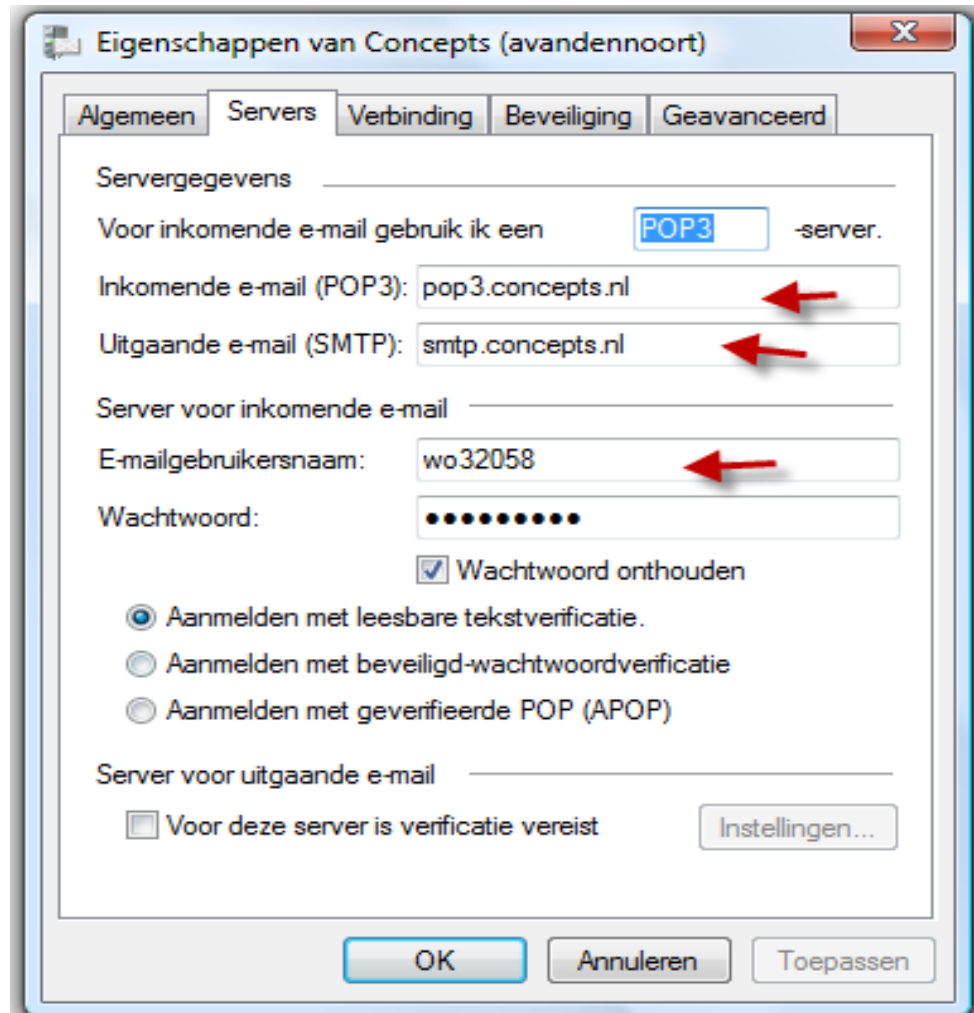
Eigenschappen van Concepts (avandennoort)

Algemeen | Servers | Verbinding | Beveiliging | Geavanceerd

Servergegevens

Voor inkomende e-mail gebruik ik een POP3 -server.

Inkomende e-mail (POP3): pop3.concepts.nl

Uitgaande e-mail (SMTP): smtp.concepts.nl

Server voor inkomende e-mail

E-mailgebruikersnaam: wo32058

Wachtwoord: ••••••••••

Wachtwoord onthouden

Aanmelden met leesbare tekstverificatie.

Aanmelden met beveiligd-wachtwoordverificatie

Aanmelden met geverifieerde POP (APOP)

Server voor uitgaande e-mail

Voor deze server is verificatie vereist

Instellingen...

OK

Annuleren

Toepassen